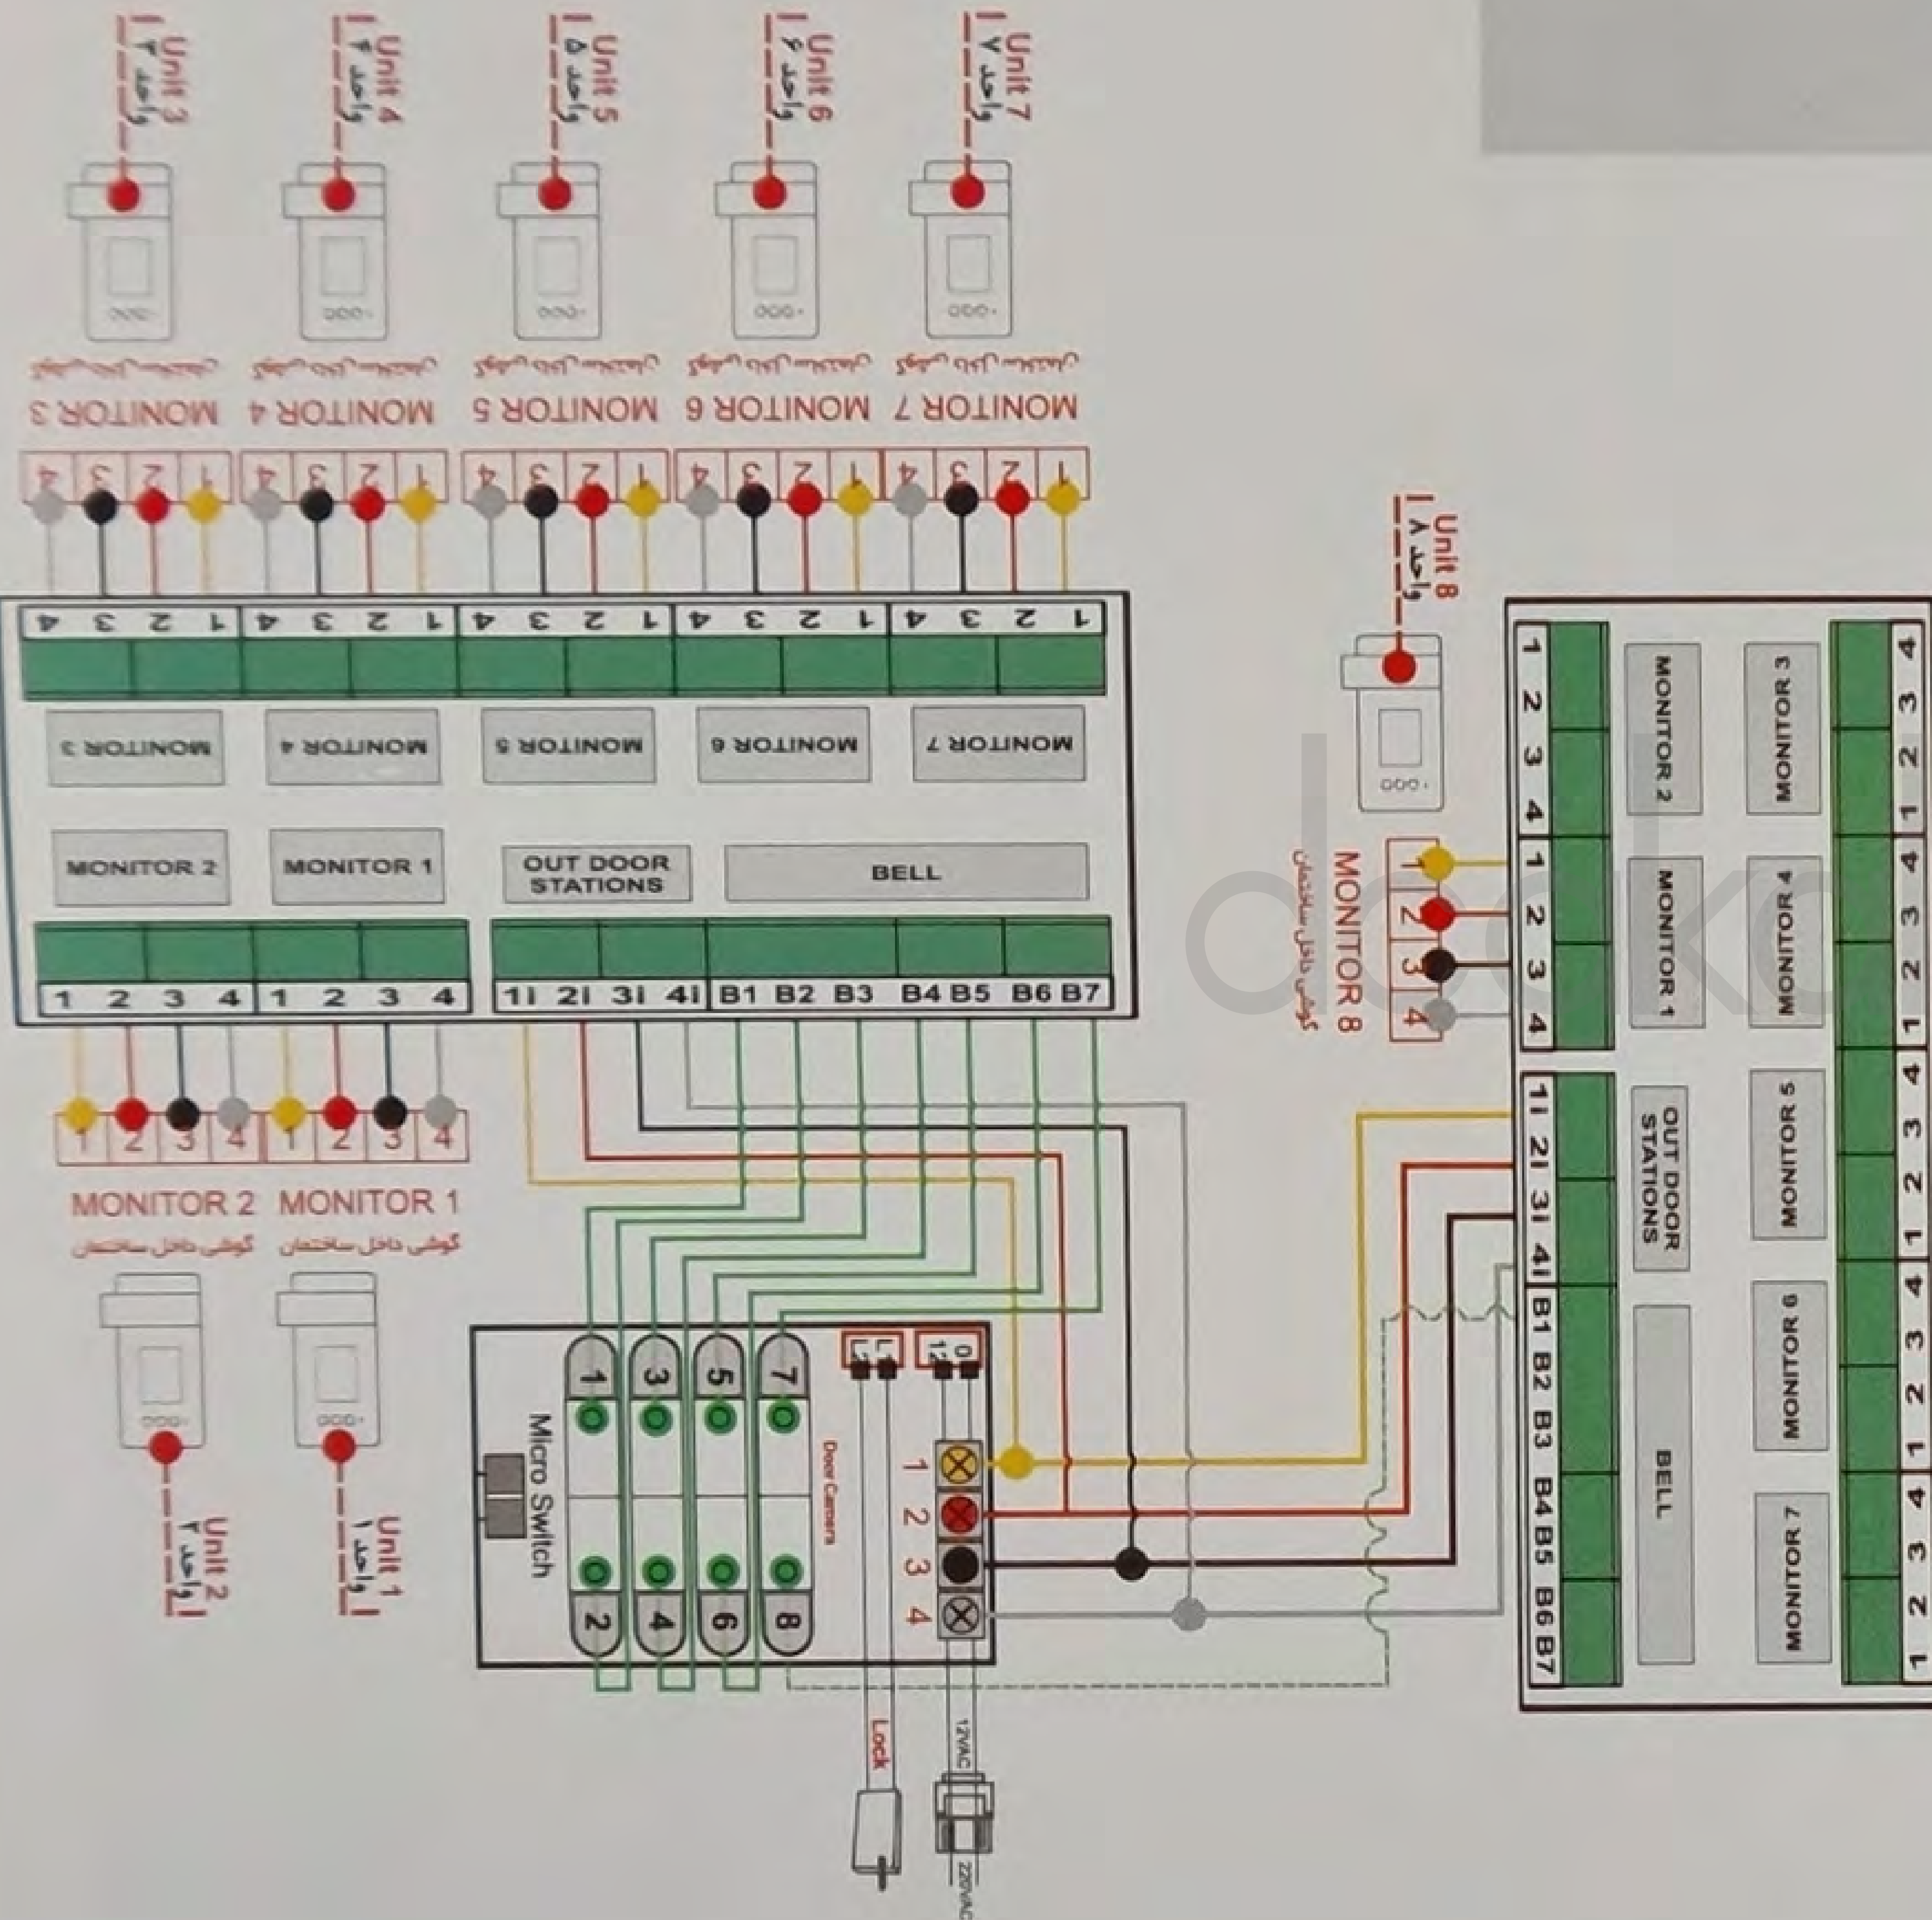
Unit 3 واحد ۳
Unit 4 واحد ۴
Unit 5 واحد ۵
Unit 6 واحد ۶
Unit 7 واحد ۷

گوشی داخل ساختمان
گوشی داخل ساختمان
گوشی داخل ساختمان
گوشی داخل ساختمان
گوشی داخل ساختمان

MONITOR 3 MONITOR 4 MONITOR 5 MONITOR 6 MONITOR 7

4 3 2 1 4 3 2 1 4 3 2 1 4 3 2 1 4 3 2 1

4 3 2 1 4 3 2 1 4 3 2 1 4 3 2 1 4 3 2 1

MONITOR 3 MONITOR 4 MONITOR 5 MONITOR 6 MONITOR 7

MONITOR 2 MONITOR 1 OUT DOOR STATIONS BELL

1 2 3 4 1 2 3 4 1I 2I 3I 4I B1 B2 B3 B4 B5 B6 B7

1 2 3 4 1 2 3 4

MONITOR 2 MONITOR 1
گوشی داخل ساختمان گوشی داخل ساختمان

Unit 2 واحد ۲
Unit 1 واحد ۱

Unit 8 واحد ۸

MONITOR 8
گوشی داخل ساختمان

1 2 3 4

1 2 3 4 1 2 3 4 1I 2I 3I 4I B1 B2 B3 B4 B5 B6 B7

MONITOR 2 MONITOR 1 OUT DOOR STATIONS BELL

MONITOR 3 MONITOR 4 MONITOR 5 MONITOR 6 MONITOR 7

4 3 2 1 4 3 2 1 4 3 2 1 4 3 2 1 4 3 2 1

1 3 5 7
2 4 6 8

Micro Switch

Door Camera

L L
0 12

1 2 3 4

Lock

12VAC

220VAC